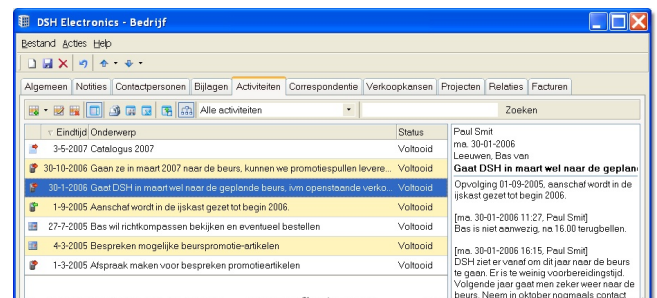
DSH Electronics - Bedrijf

Bestand Acties Help

Algemeen | Notities | Contactpersonen | Bijlagen | Activiteiten | Correspondentie | Verkoopkansen | Projecten | Relaties | Facturen

Alle activiteiten

Zoeken

| Eindtijd | Onderwerp | Status |
|---|---|---|
| 3-5-2007 | Catalogus 2007 | Voltooid |
| 30-10-2006 | Gaan ze in maart 2007 naar de beurs, kunnen we promotiespullen levere... | Voltooid |
| 30-1-2006 | Gaat DSH in maart wel naar de geplande beurs, ivm openstaande verko... | Voltooid |
| 1-9-2005 | Aanschaf wordt in de ijskast gezet tot begin 2006. | Voltooid |
| 27-7-2005 | Bas wil richtkompassen bekijken en eventueel bestellen | Voltooid |
| 4-3-2005 | Bespreken mogelijke beurspromotie-artikelen | Voltooid |
| 1-3-2005 | Afspraak maken voor bespreken promotieartikelen | Voltooid |

Paul Smit
ma. 30-01-2006
Leeuwen, Bas van
Gaat DSH in maart wel naar de geplan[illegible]

Opvolging 01-09-2005, aanschaf wordt in de ijskast gezet tot begin 2006.

[ma. 30-01-2006 11:27, Paul Smit]
Bas is niet aanwezig, na 16.00 terugbellen.

[ma. 30-01-2006 16:15, Paul Smit]
DSH ziet er vanaf om dit jaar naar de beurs te gaan. Er is te weinig voorbereidingstijd. Volgende jaar gaat men zeker weer naar de beurs. Neem in oktober nogmaals contact